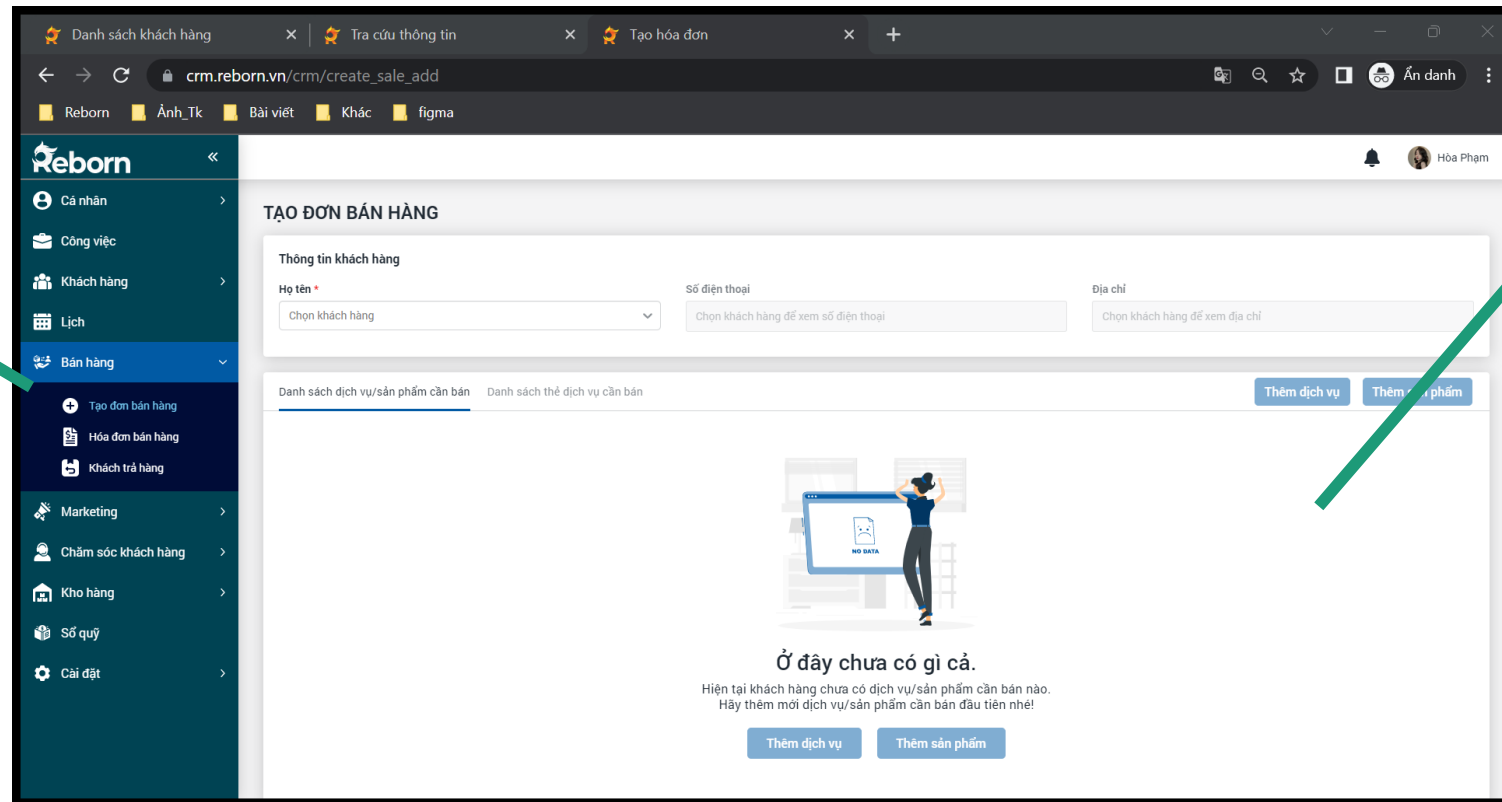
Danh sách khách hàng ×
Tra cứu thông tin ×
Tạo hóa đơn ×
+

crm.reborn.vn/crm/create_sale_add
Ẩn danh

Reborn
Ảnh_Tk
Bài viết
Khác
figma

Reborn «
Cá nhân
Công việc
Khách hàng
Lịch
Bán hàng
Tạo đơn bán hàng
Hóa đơn bán hàng
Khách trả hàng
Marketing
Chăm sóc khách hàng
Kho hàng
Sổ quỹ
Cài đặt

Hòa Phạm

TẠO ĐƠN BÁN HÀNG

Thông tin khách hàng
Họ tên *
Chọn khách hàng
Số điện thoại
Chọn khách hàng để xem số điện thoại
Địa chỉ
Chọn khách hàng để xem địa chỉ

Danh sách dịch vụ/sản phẩm cần bán
Danh sách thẻ dịch vụ cần bán
Thêm dịch vụ
Thêm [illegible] phẩm

NO DATA

Ở đây chưa có gì cả.
Hiện tại khách hàng chưa có dịch vụ/sản phẩm cần bán nào.
Hãy thêm mới dịch vụ/sản phẩm cần bán đầu tiên nhé!

Thêm dịch vụ
Thêm sản phẩm